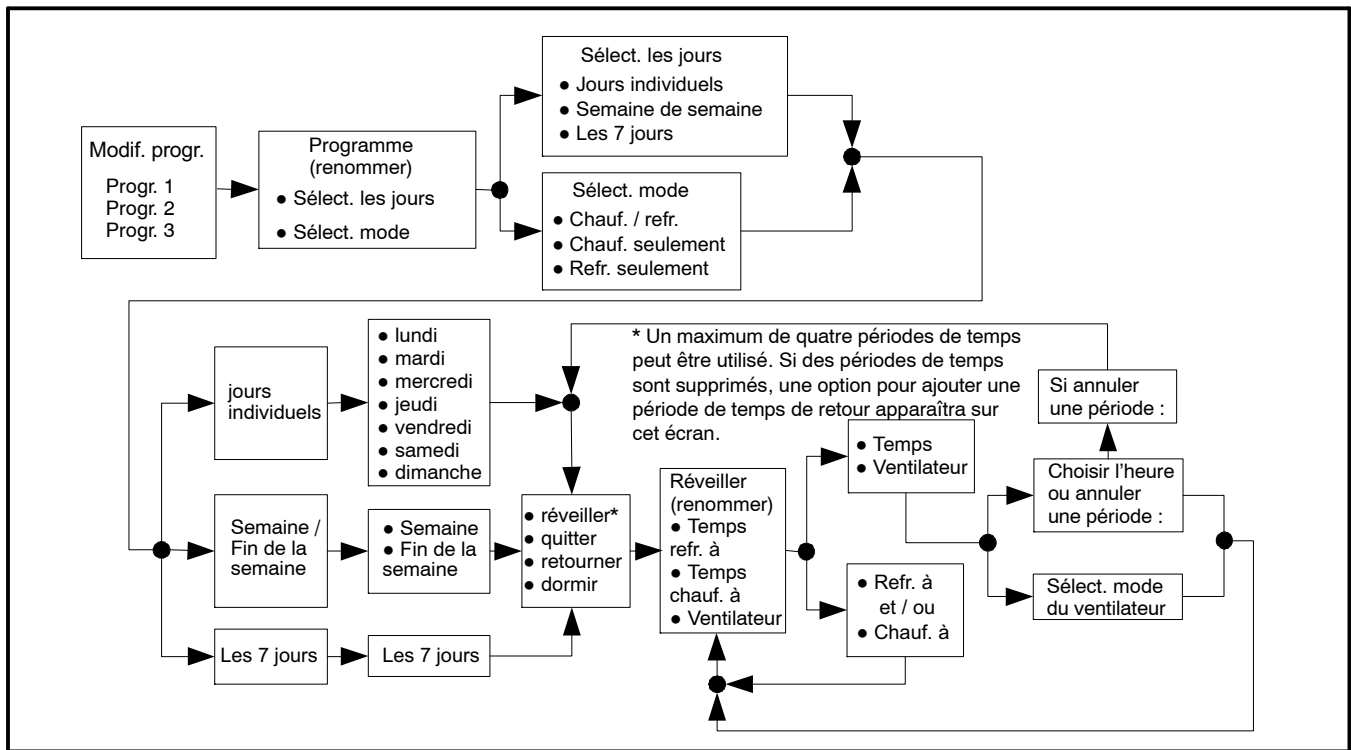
Modif. progr.
Progr. 1
Progr. 2
Progr. 3

Programme (renommer)
● Sélect. les jours
● Sélect. mode

Sélect. les jours
● Jours individuels
● Semaine de semaine
● Les 7 jours

Sélect. mode
● Chauf. / refr.
● Chauf. seulement
● Refr. seulement

jours individuels

● lundi
● mardi
● mercredi
● jeudi
● vendredi
● samedi
● dimanche

* Un maximum de quatre périodes de temps peut être utilisé. Si des périodes de temps sont supprimés, une option pour ajouter une période de temps de retour apparaîtra sur cet écran.

Si annuler une période :

Semaine / Fin de la semaine

● Semaine
● Fin de la semaine

● réveiller*
● quitter
● retourner
● dormir

Réveiller (renommer)
● Temps refr. à
● Temps chauf. à
● Ventilateur

● Temps
● Ventilateur

Choisir l'heure ou annuler une période :

● Refr. à
et / ou
● Chauf. à

Sélect. mode du ventilateur

Les 7 jours

Les 7 jours